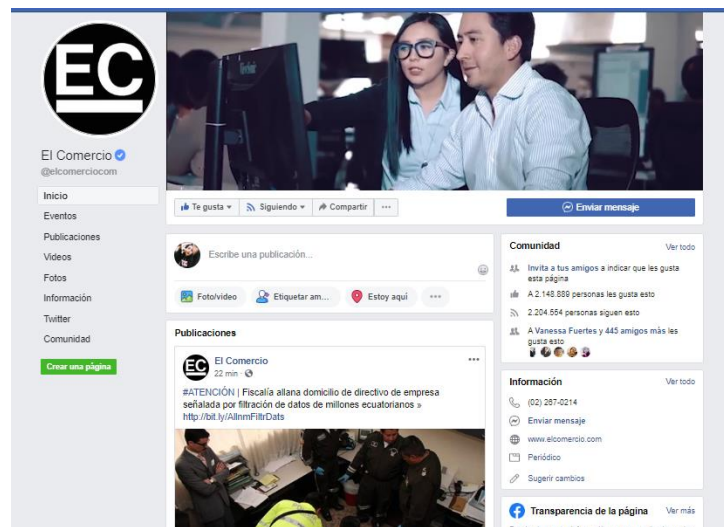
EC

El Comercio
@elcomerciocom

Inicio
Eventos
Publicaciones
Videos
Fotos
Información
Twitter
Comunidad

Crear una página

Te gusta ▾
Siguiendo ▾
Compartir
···

Enviar mensaje

Escribe una publicación...

Foto/video
Etiquetar am...
Estoy aquí
···

Publicaciones

EC
El Comercio
22 min ·

#ATENCIÓN | Fiscalía allana domicilio de directivo de empresa señalada por filtración de datos de millones ecuatorianos » http://bit.ly/AllnmFiltrDats

Comunidad
Ver todo

Invita a tus amigos a indicar que les gusta esta página

A 2.148.889 personas les gusta esto

2.204.554 personas siguen esto

A Vanessa Fuertes y 445 amigos más les gusta esto

Información
Ver todo

(02) 267-0214

Enviar mensaje

www.elcomercio.com

Periódico

Sugerir cambios

Transparencia de la página
Ver más